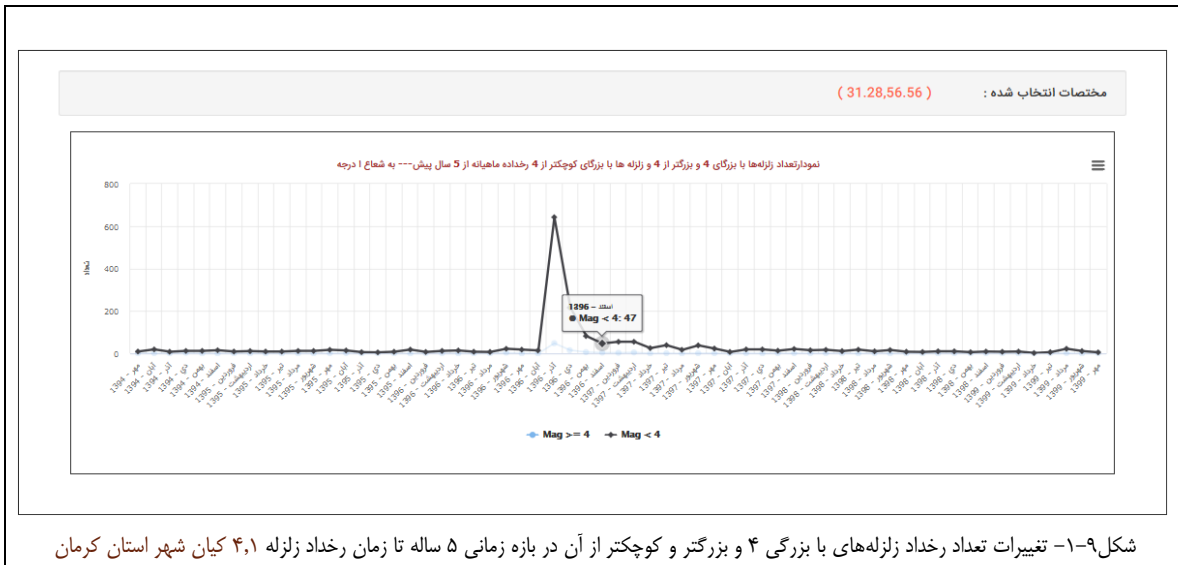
مختصات انتخاب شده : ( 31.28,56.56 )

نمودارتعداد زلزله‌ها با بزرگای 4 و بزرگتر از 4 و زلزله ها با بزرگای کوچکتر از 4 رخداده ماهیانه از 5 سال پیش--- به شعاع 1 درجه

800
600
400
200
0

تعداد

1396 - اسفند
● Mag < 4: 47

مهر - 1394, آبان - 1394, آذر - 1394, دی - 1394, بهمن - 1394, اسفند - 1394, فروردین - 1395, اردیبهشت - 1395, خرداد - 1395, تیر - 1395, مرداد - 1395, شهریور - 1395, مهر - 1395, آبان - 1395, آذر - 1395, دی - 1395, بهمن - 1395, اسفند - 1395, فروردین - 1396, اردیبهشت - 1396, خرداد - 1396, تیر - 1396, مرداد - 1396, شهریور - 1396, مهر - 1396, آبان - 1396, آذر - 1396, دی - 1396, بهمن - 1396, اسفند - 1396, فروردین - 1397, اردیبهشت - 1397, خرداد - 1397, تیر - 1397, مرداد - 1397, شهریور - 1397, مهر - 1397, آبان - 1397, آذر - 1397, دی - 1397, بهمن - 1397, اسفند - 1397, فروردین - 1398, اردیبهشت - 1398, خرداد - 1398, تیر - 1398, مرداد - 1398, شهریور - 1398, مهر - 1398, آبان - 1398, آذر - 1398, دی - 1398, بهمن - 1398, اسفند - 1398, فروردین - 1399, اردیبهشت - 1399, خرداد - 1399, تیر - 1399, مرداد - 1399, شهریور - 1399, مهر - 1399

Mag >= 4 Mag < 4

شکل۹-۱- تغییرات تعداد رخداد زلزله‌های با بزرگی ۴ و بزرگتر و کوچکتر از آن در بازه زمانی ۵ ساله تا زمان رخداد زلزله ۴,۱ کیان شهر استان کرمان